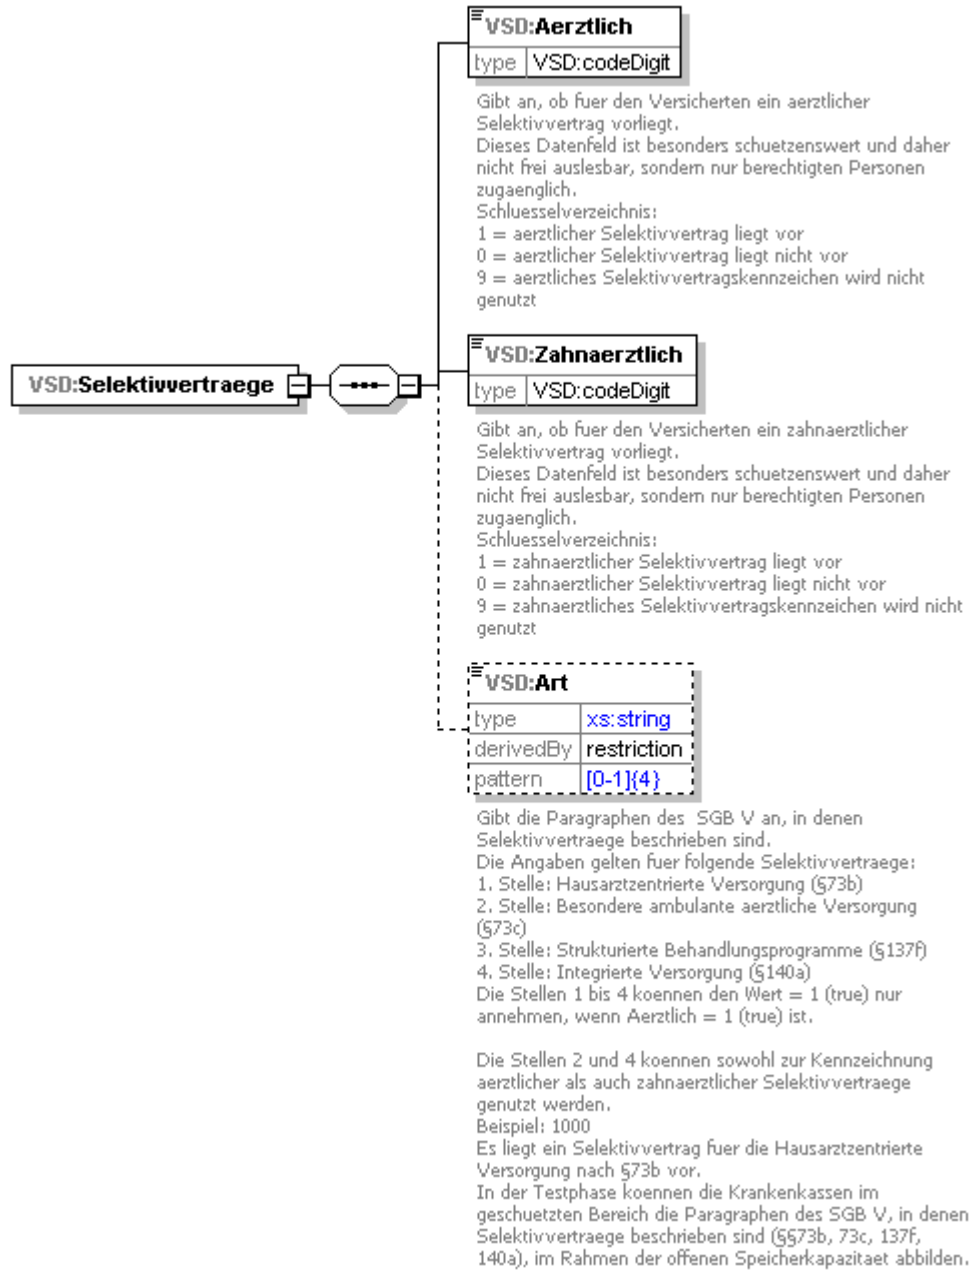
VSD:Selektivvertraege

VSD:Aerztlich

| type | VSD:codeDigit |
|---|---|

Gibt an, ob fuer den Versicherten ein aerztlicher Selektivvertrag vorliegt.
Dieses Datenfeld ist besonders schuetzenswert und daher nicht frei auslesbar, sondern nur berechtigten Personen zugaenglich.
Schluesselverzeichnis:
1 = aerztlicher Selektivvertrag liegt vor
0 = aerztlicher Selektivvertrag liegt nicht vor
9 = aerztliches Selektivvertragskennzeichen wird nicht genutzt

VSD:Zahnaerztlich

| type | VSD:codeDigit |
|---|---|

Gibt an, ob fuer den Versicherten ein zahnaerztlicher Selektivvertrag vorliegt.
Dieses Datenfeld ist besonders schuetzenswert und daher nicht frei auslesbar, sondern nur berechtigten Personen zugaenglich.
Schluesselverzeichnis:
1 = zahnaerztlicher Selektivvertrag liegt vor
0 = zahnaerztlicher Selektivvertrag liegt nicht vor
9 = zahnaerztliches Selektivvertragskennzeichen wird nicht genutzt

VSD:Art

| type | xs:string |
|---|---|
| derivedBy | restriction |
| pattern | [0-1]{4} |

Gibt die Paragraphen des SGB V an, in denen Selektivvertraege beschrieben sind.
Die Angaben gelten fuer folgende Selektivvertraege:
1. Stelle: Hausarztzentrierte Versorgung (§73b)
2. Stelle: Besondere ambulante aerztliche Versorgung (§73c)
3. Stelle: Strukturierte Behandlungsprogramme (§137f)
4. Stelle: Integrierte Versorgung (§140a)
Die Stellen 1 bis 4 koennen den Wert = 1 (true) nur annehmen, wenn Aerztlich = 1 (true) ist.

Die Stellen 2 und 4 koennen sowohl zur Kennzeichnung aerztlicher als auch zahnaerztlicher Selektivvertraege genutzt werden.
Beispiel: 1000
Es liegt ein Selektivvertrag fuer die Hausarztzentrierte Versorgung nach §73b vor.
In der Testphase koennen die Krankenkassen im geschuetzten Bereich die Paragraphen des SGB V, in denen Selektivvertraege beschrieben sind (§§73b, 73c, 137f, 140a), im Rahmen der offenen Speicherkapazitaet abbilden.